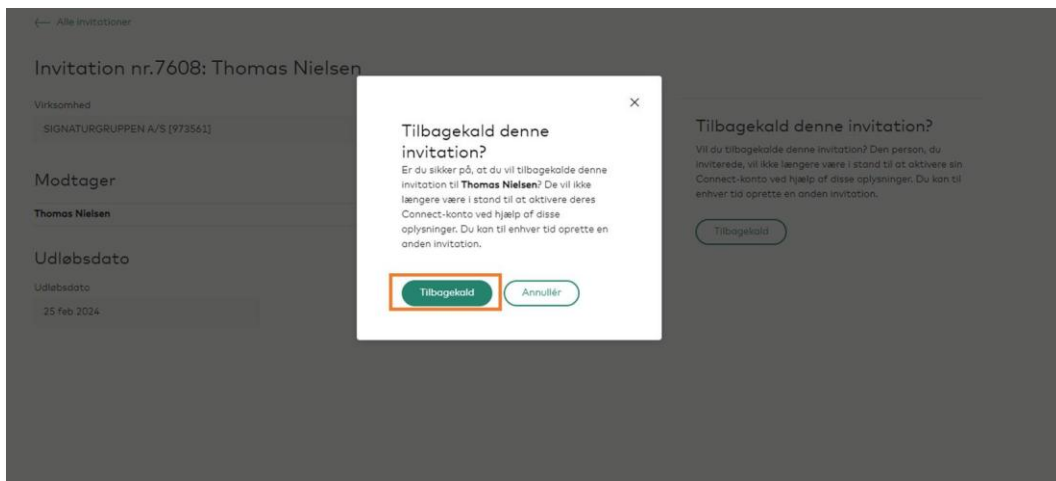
← Alle invitationer

Invitation nr.7608: Thomas Nielsen

Virksomhed

SIGNATURGRUPPEN A/S [973561]

Modtager

Thomas Nielsen

Udløbsdato

Udløbsdato

25 feb 2024

Tilbagekald denne invitation?

Vil du tilbagekalde denne invitation? Den person, du inviterede, vil ikke længere være i stand til at aktivere sin Connect-konto ved hjælp af disse oplysninger. Du kan til enhver tid oprette en anden invitation.

Tilbagekald

×

Tilbagekald denne invitation?

Er du sikker på, at du vil tilbagekalde denne invitation til **Thomas Nielsen**? De vil ikke længere være i stand til at aktivere deres Connect-konto ved hjælp af disse oplysninger. Du kan til enhver tid oprette en anden invitation.

Tilbagekald

Annullér